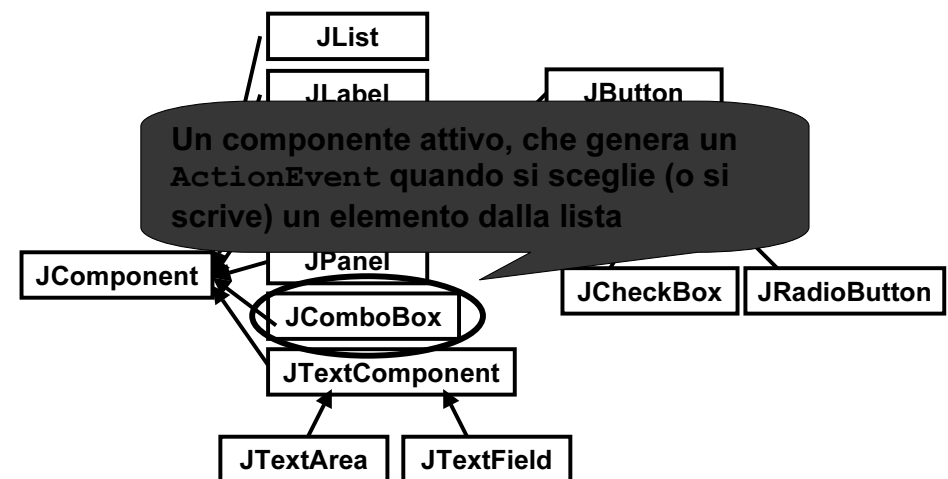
JList

JLabel

JButton

Un componente attivo, che genera un ActionEvent quando si sceglie (o si scrive) un elemento dalla lista

JComponent

JPanel

JCheckBox

JRadioButton

JComboBox

JTextComponent

JTextArea

JTextField